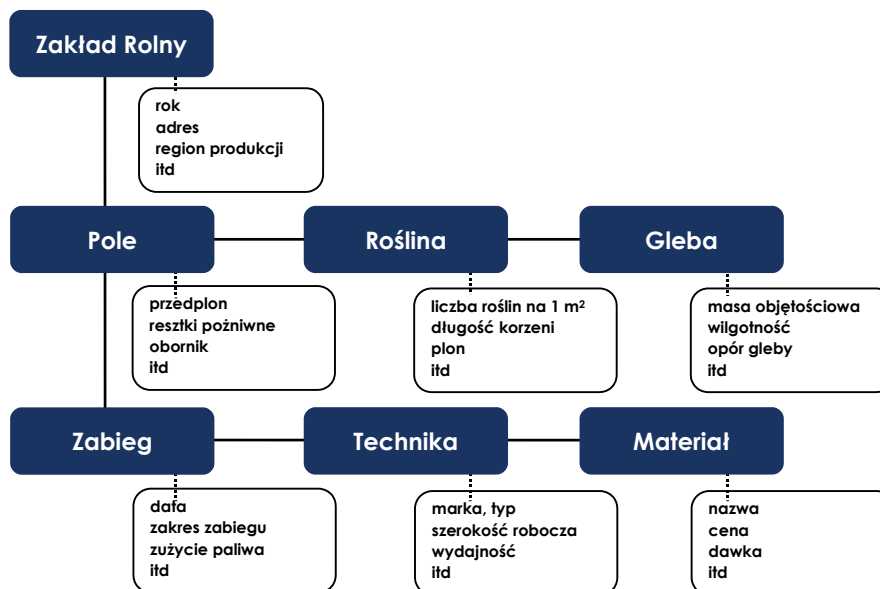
Zakład Rolny

rok
adres
region produkcji
itd

Pole

przedplon
resztki pożniwne
obornik
itd

Roślina

liczba roślin na 1 m²
długość korzeni
plon
itd

Gleba

masa objętościowa
wilgotność
opór gleby
itd

Zabieg

data
zakres zabiegu
zużycie paliwa
itd

Technika

marka, typ
szerokość robocza
wydajność
itd

Materiał

nazwa
cena
dawka
itd